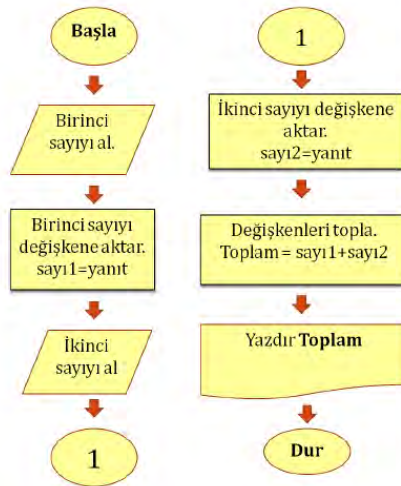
Başla

Birinci sayıyı al.

Birinci sayıyı değişkene aktar. sayı1=yanıt

İkinci sayıyı al

1

1

İkinci sayıyı değişkene aktar. sayı2=yanıt

Değişkenleri topla. Toplam = sayı1+sayı2

Yazdır **Toplam**

Dur